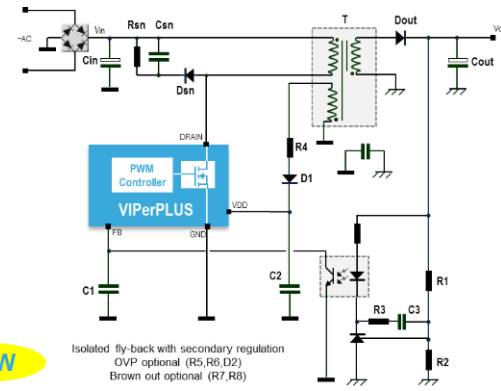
~AC

Vin

Cin

Rsn

Csn

Dsn

T

Dout

Vo

Cout

DRAIN

PWM Controller

VIPerPLUS

VDD

FB

GND

R4

D1

C2

C1

R1

R3

C3

R2

W

Isolated fly-back with secondary regulation
OVP optional (R5,R6,D2)
Brown out optional (R7,R8)